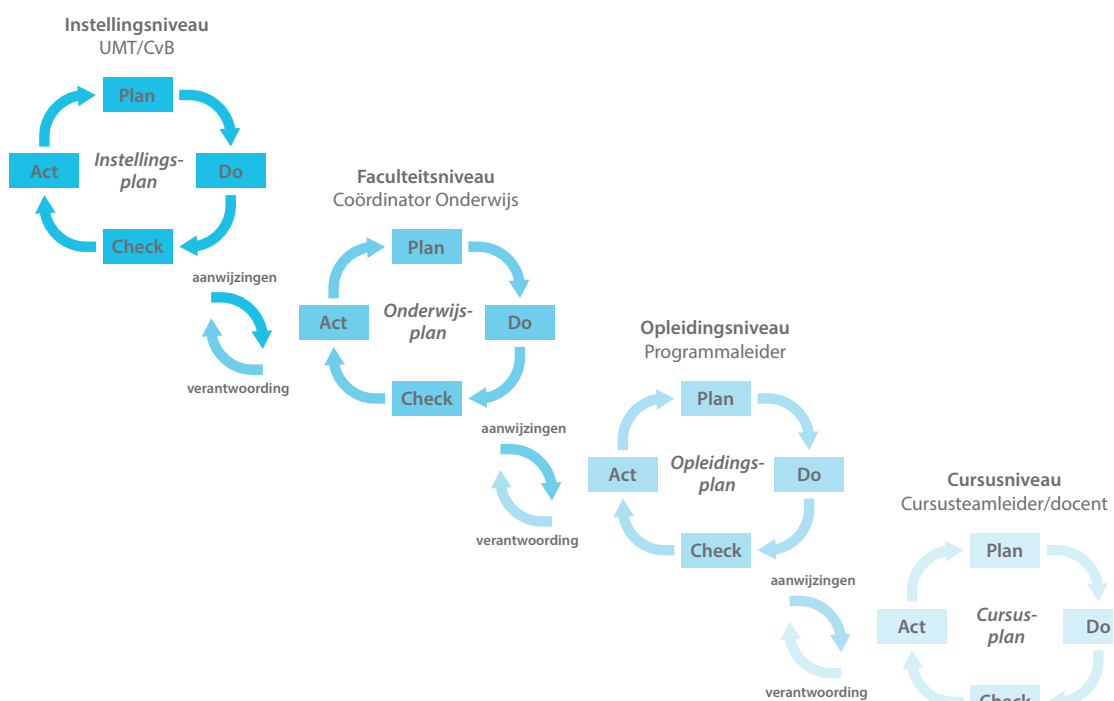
Instellingsniveau
UMT/CvB

Plan
Act
Instellingsplan
Do
Check

aanwijzingen
verantwoording

Faculteitsniveau
Coördinator Onderwijs

Plan
Act
Onderwijsplan
Do
Check

aanwijzingen
verantwoording

Opleidingsniveau
Programmaleider

Plan
Act
Opleidingsplan
Do
Check

aanwijzingen
verantwoording

Cursusniveau
Cursusteamleider/docent

Plan
Act
Cursusplan
Do
Check